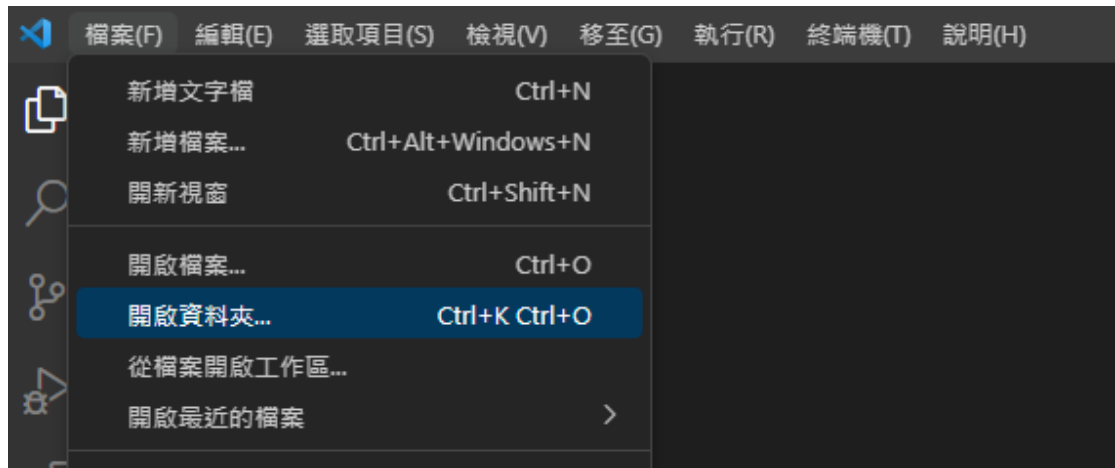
檔案(F) 編輯(E) 選取項目(S) 檢視(V) 移至(G) 執行(R) 終端機(T) 說明(H)

新增文字檔 Ctrl+N
新增檔案... Ctrl+Alt+Windows+N
開新視窗 Ctrl+Shift+N

開啟檔案... Ctrl+O
開啟資料夾... Ctrl+K Ctrl+O
從檔案開啟工作區...
開啟最近的檔案